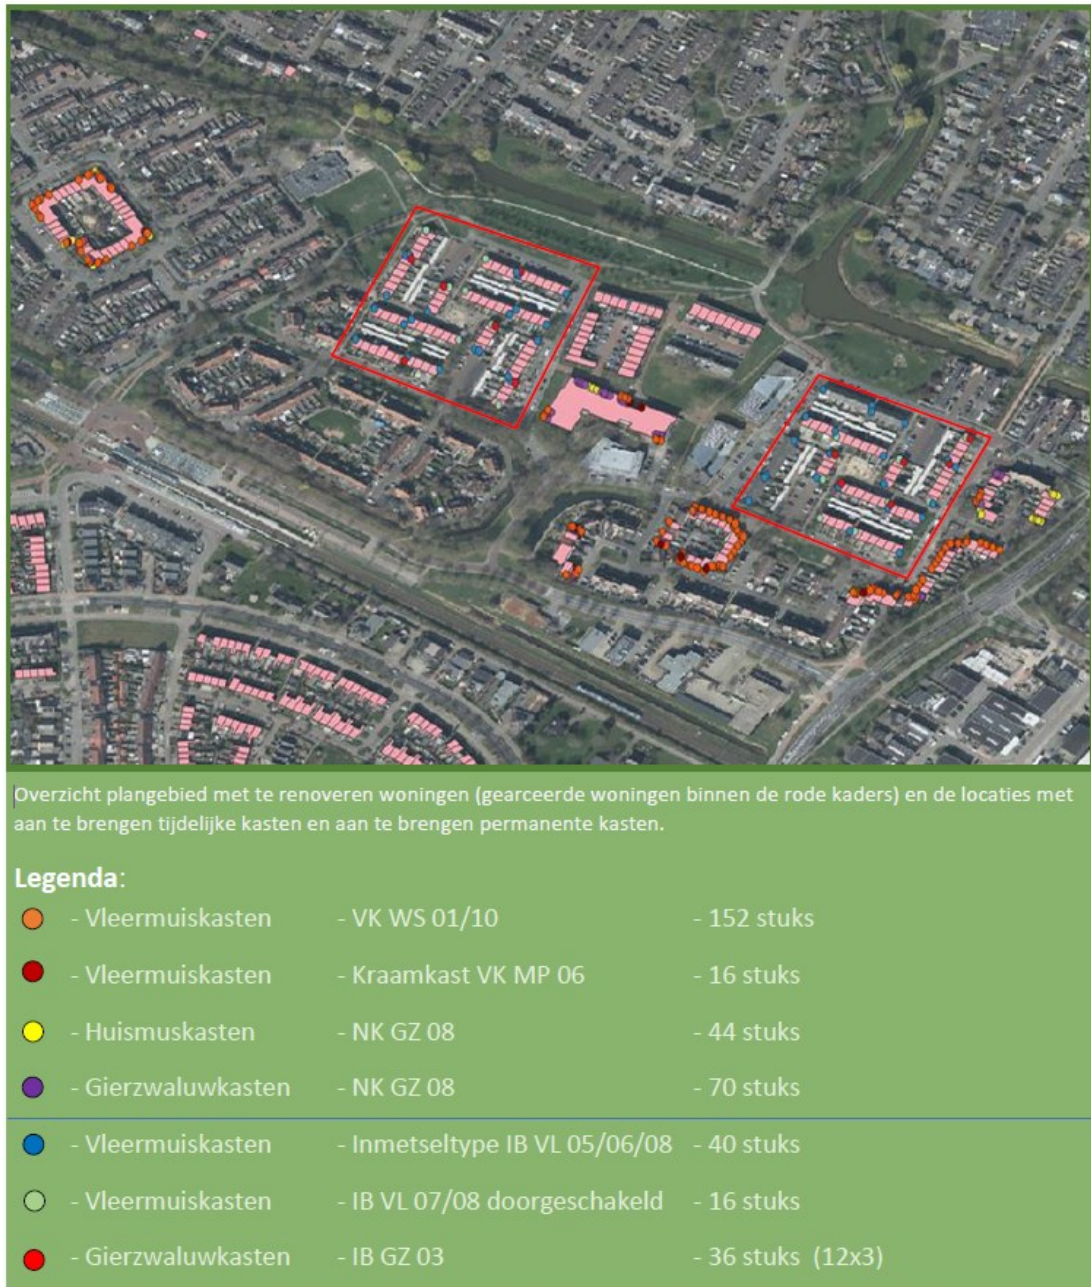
Overzicht plangebied met te renoveren woningen (gearceerde woningen binnen de rode kaders) en de locaties met aan te brengen tijdelijke kasten en aan te brengen permanente kasten.

Legenda:

| | | | |
|---|---|---|---|
| | - Vleermuiskasten | - VK WS 01/10 | - 152 stuks |
| | - Vleermuiskasten | - Kraamkast VK MP 06 | - 16 stuks |
| | - Huismuskasten | - NK GZ 08 | - 44 stuks |
| | - Gierzwaluwkasten | - NK GZ 08 | - 70 stuks |
| | - Vleermuiskasten | - Inmetseltype IB VL 05/06/08 | - 40 stuks |
| | - Vleermuiskasten | - IB VL 07/08 doorgeschakeld | - 16 stuks |
| | - Gierzwaluwkasten | - IB GZ 03 | - 36 stuks (12x3) |